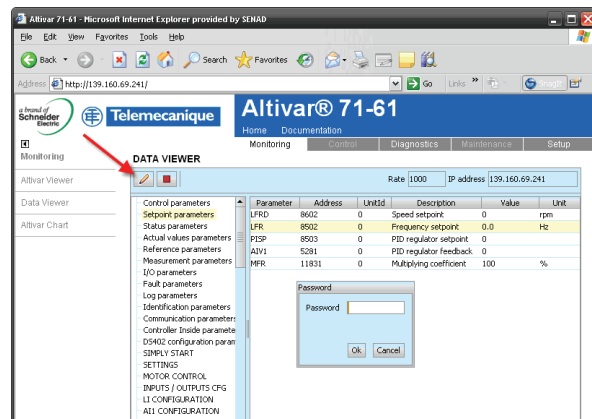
Altivar 71-61 - Microsoft Internet Explorer provided by SENAD

File Edit View Favorites Tools Help

Back Search Favorites

Address http://139.160.69.241/ Go Links

a brand of Schneider Electric Telemecanique

Altivar® 71-61

Home Documentation

Monitoring Control Diagnostics Maintenance Setup

Monitoring

Altivar Viewer

Data Viewer

Altivar Chart

DATA VIEWER

Rate 1000 IP address 139.160.69.241

Control parameters
Setpoint parameters
Status parameters
Actual values parameters
Reference parameters
Measurement parameters
I/O parameters
Fault parameters
Log parameters
Identification parameters
Communication parameters
Controller Inside paramete
DS402 configuration param
SIMPLY START
SETTINGS
MOTOR CONTROL
INPUTS / OUTPUTS CFG
L1 CONFIGURATION
AI1 CONFIGURATION

| Parameter | Address | UnitId | Description | Value | Unit |
|---|---|---|---|---|---|
| LFRD | 8602 | 0 | Speed setpoint | 0 | rpm |
| LFR | 8502 | 0 | Frequency setpoint | 0.0 | Hz |
| PISP | 8503 | 0 | PID regulator setpoint | 0 | |
| AIV1 | 5281 | 0 | PID regulator feedback | 0 | |
| MFR | 11831 | 0 | Multiplying coefficient | 100 | % |

Password

Password

Ok Cancel